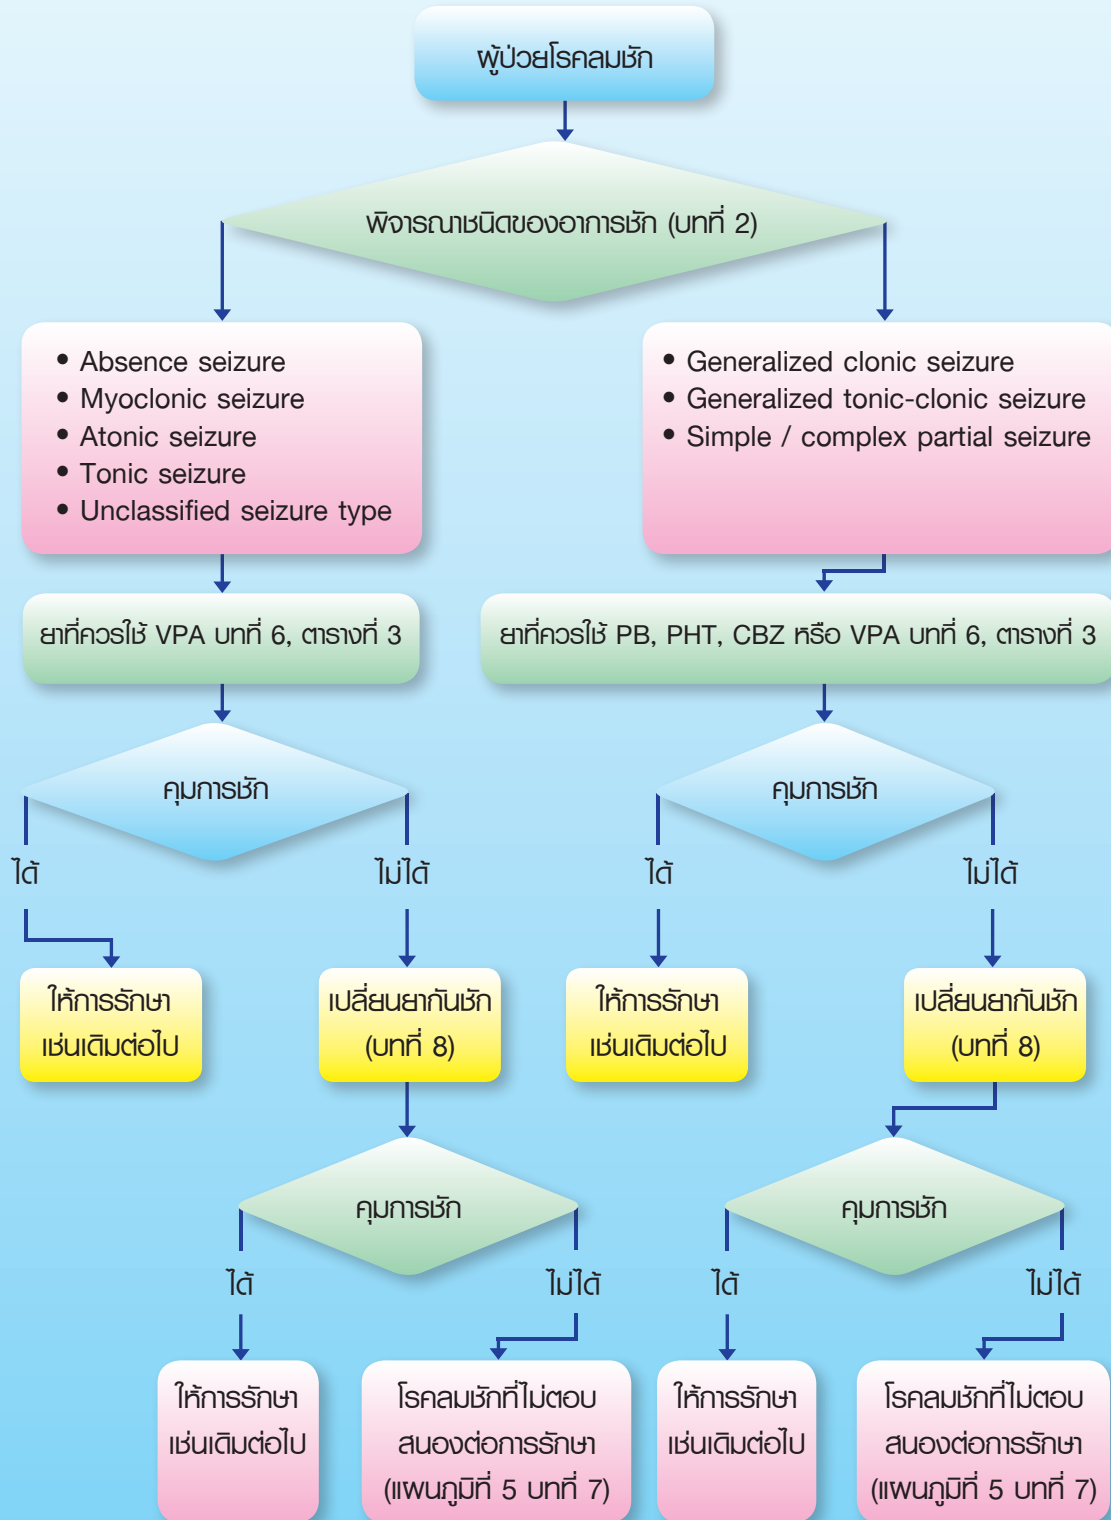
ผู้ป่วยโรคลมชัก

พิจารณาชนิดของอาการชัก (บทที่ 2)

• Absence seizure
• Myoclonic seizure
• Atonic seizure
• Tonic seizure
• Unclassified seizure type

• Generalized clonic seizure
• Generalized tonic-clonic seizure
• Simple / complex partial seizure

ยาที่ควรใช้ VPA บทที่ 6, ตารางที่ 3

ยาที่ควรใช้ PB, PHT, CBZ หรือ VPA บทที่ 6, ตารางที่ 3

คุมการชัก

ได้

ไม่ได้

คุมการชัก

ได้

ไม่ได้

ให้การรักษาเช่นเดิมต่อไป

เปลี่ยนยากันชัก (บทที่ 8)

ให้การรักษาเช่นเดิมต่อไป

เปลี่ยนยากันชัก (บทที่ 8)

คุมการชัก

ได้

ไม่ได้

คุมการชัก

ได้

ไม่ได้

ให้การรักษาเช่นเดิมต่อไป

โรคลมชักที่ไม่ตอบสนองต่อการรักษา (แผนภูมิที่ 5 บทที่ 7)

ให้การรักษาเช่นเดิมต่อไป

โรคลมชักที่ไม่ตอบสนองต่อการรักษา (แผนภูมิที่ 5 บทที่ 7)